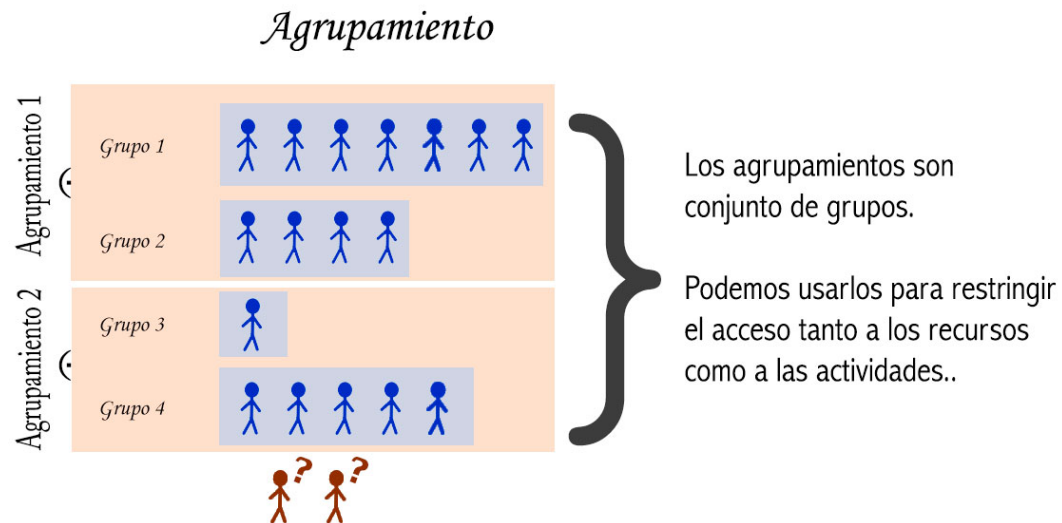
Agrupamiento

Agrupamiento 1

Grupo 1

Grupo 2

Agrupamiento 2

Grupo 3

Grupo 4

?
?

Los agrupamientos son conjunto de grupos.

Podemos usarlos para restringir el acceso tanto a los recursos como a las actividades..